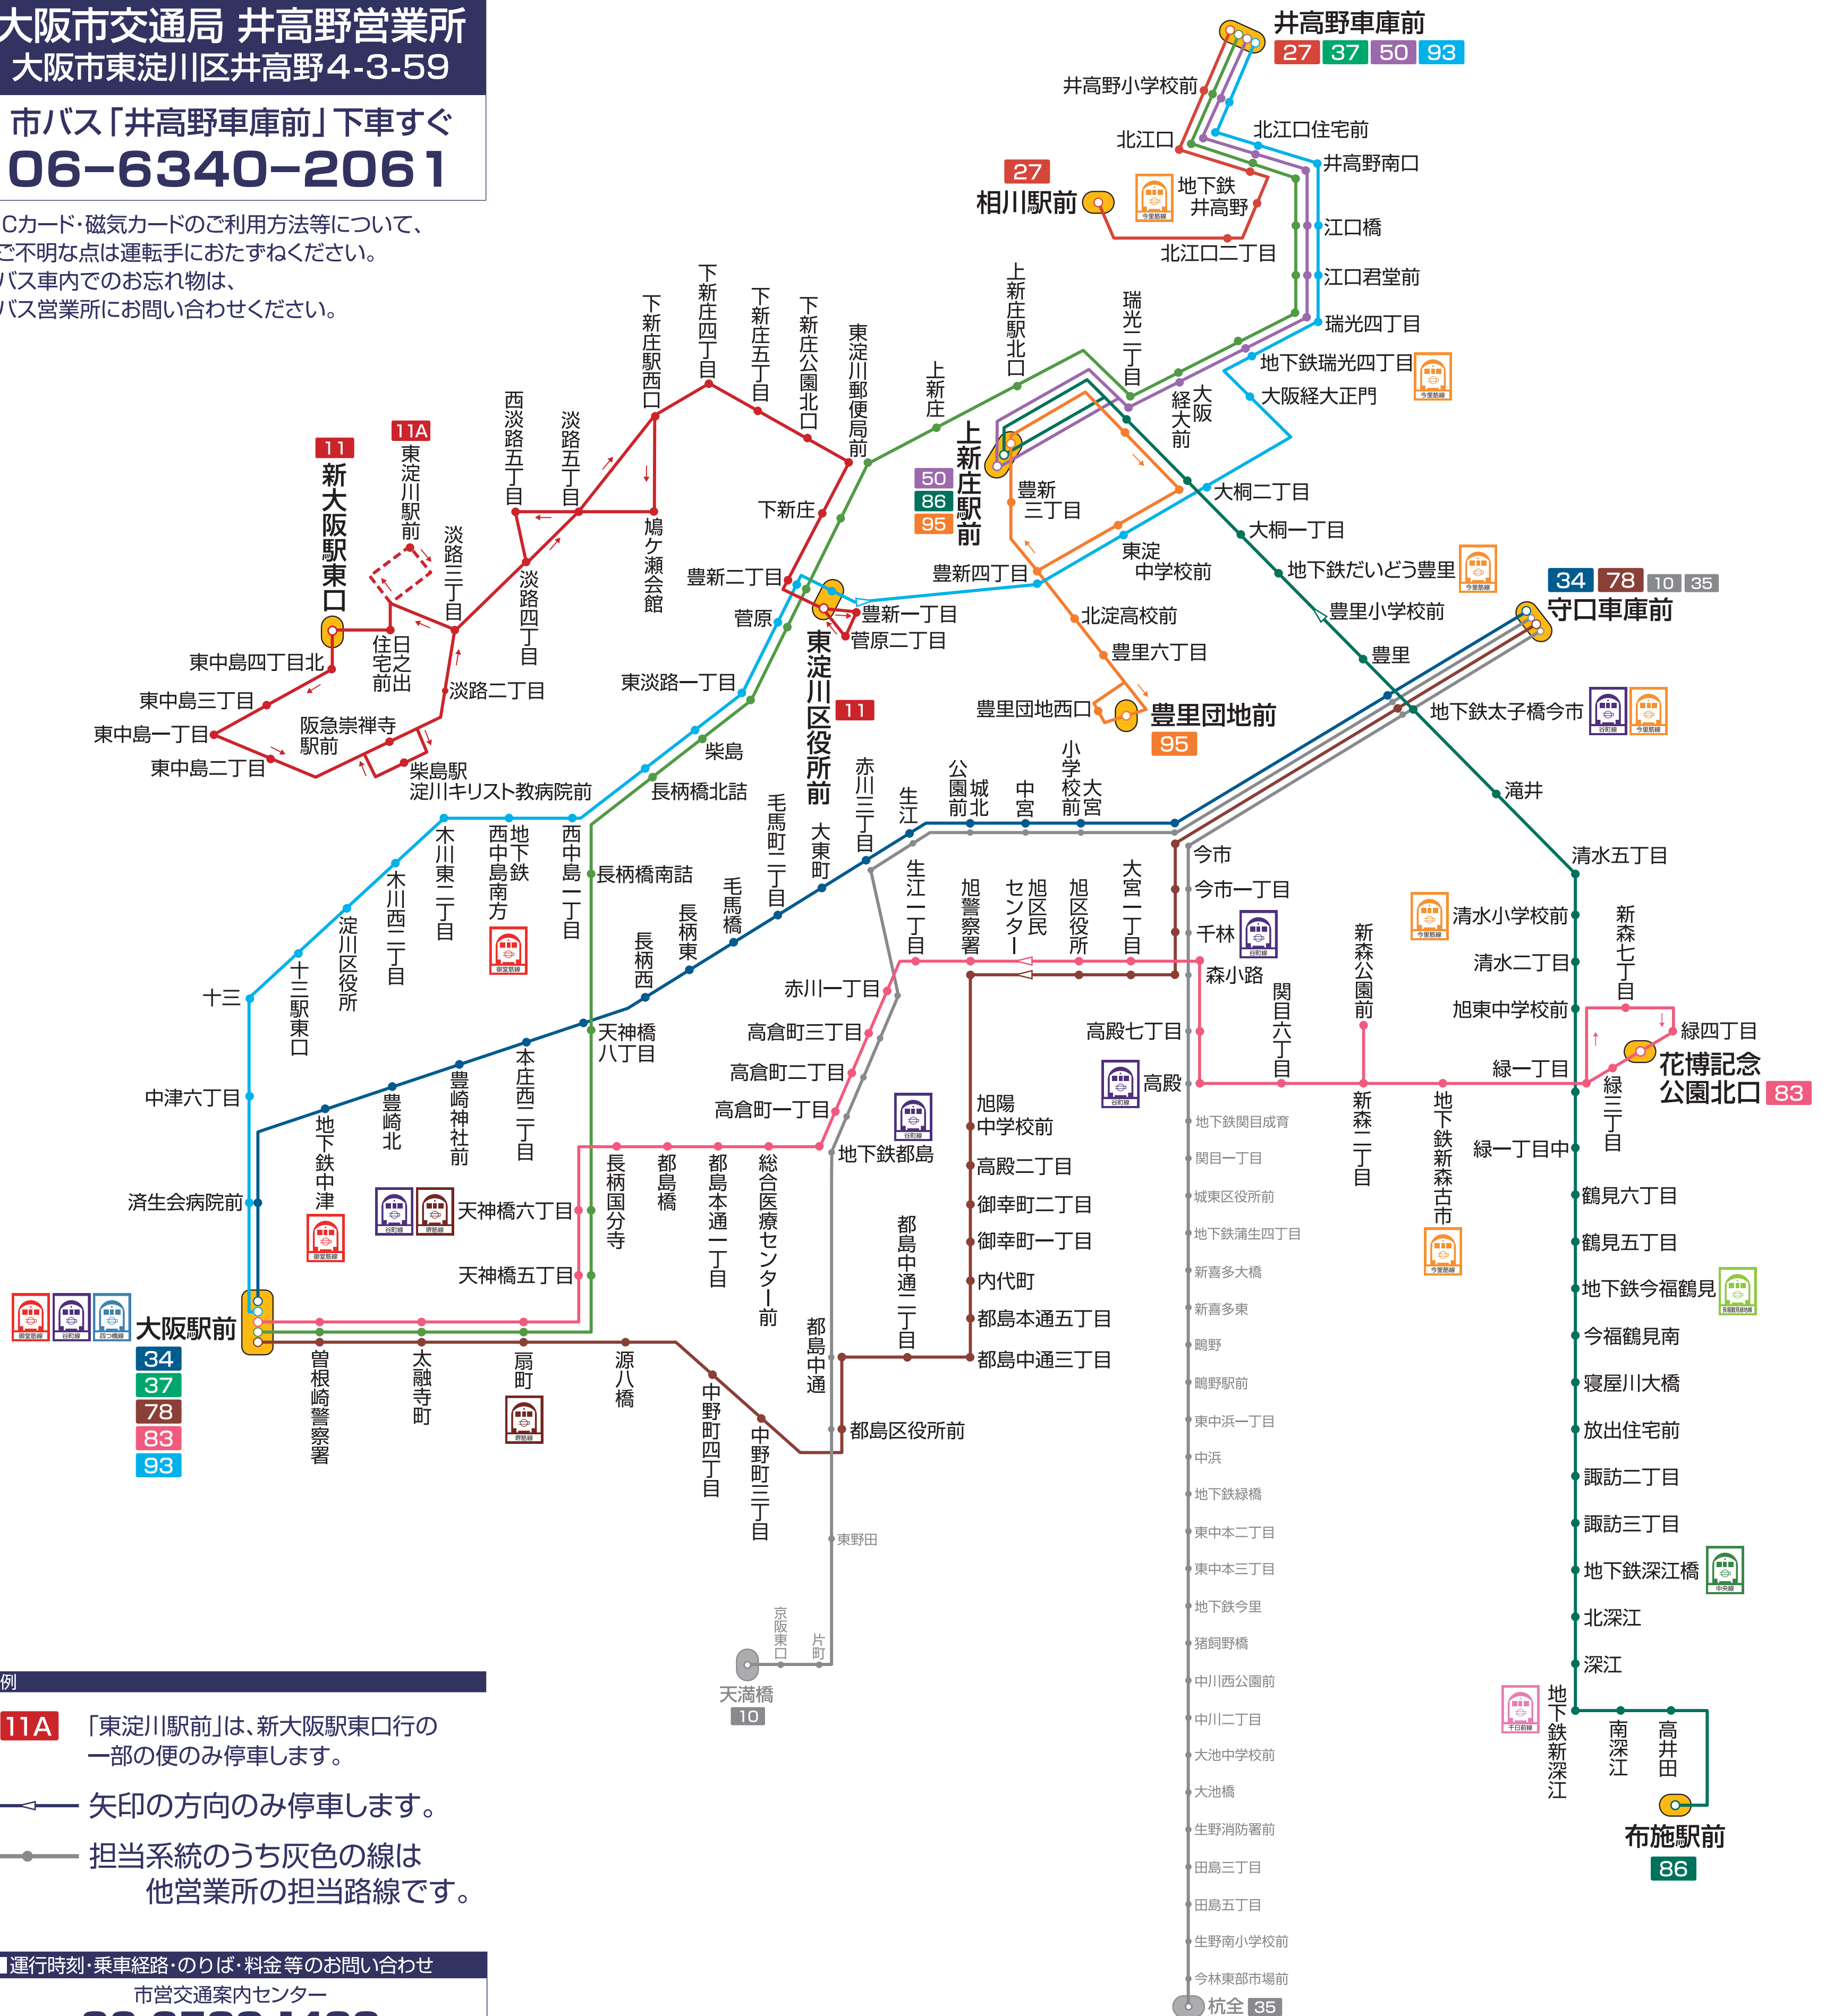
大阪市交通局 井高野営業所
大阪市東淀川区井高野4-3-59

市バス「井高野車庫前」下車すぐ
06-6340-2061

Cカード・磁気カードのご利用方法等について、
ご不明な点は運転手におたずねください。
バス車内でのお忘れ物は、
バス営業所にお問い合わせください。

井高野車庫前
27 37 50 93
井高野小学校前
北江口
北江口住宅前
井高野南口
27
相川駅前
地下鉄井高野
江口橋
北江口二丁目
江口君堂前
瑞光四丁目
地下鉄瑞光四丁目
大阪経大正門
瑞光二丁目
大阪経大前
上新庄駅北口
上新庄
東淀川郵便局前
下新庄公園北口
下新庄五丁目
下新庄四丁目
下新庄駅西口
淡路五丁目
西淡路五丁目
11A
東淀川駅前
11
新大阪駅東口
淡路三丁目
淡路四丁目
鳩ケ瀬会館
下新庄
上新庄駅前
50 86 95
豊新三丁目
大桐二丁目
大桐一丁目
東淀中学校前
豊新四丁目
地下鉄だいどう豊里
豊里小学校前
34 78 10 35
守口車庫前
豊里
豊新二丁目
豊新一丁目
菅原
菅原二丁目
北淀高校前
豊里六丁目
東淀川区役所前
11
豊里団地西口
豊里団地前
95
住之江日出前
東中島四丁目北
淡路二丁目
東淡路一丁目
東中島三丁目
阪急崇禅寺駅前
東中島一丁目
東中島二丁目
柴島駅
淀川キリスト教病院前
柴島
柴島橋北詰
地下鉄太子橋今市
滝井
赤川三丁目
生江
城北公園前
中宮
大宮小学校前
毛馬町二丁目
大東町
木川東二丁目
地下鉄西中島南方
西中島一丁目
長柄橋南詰
毛馬橋
長柄東
長柄西
今市
今市一丁目
清水五丁目
千林
森小路
清水小学校前
新森七丁目
十三
十三駅東口
淀川区役所
木川西二丁目
生江一丁目
旭警察署
旭区民センター
旭区役所
大宮一丁目
関目六丁目
新森公園前
清水二丁目
赤川一丁目
天神橋八丁目
高倉町三丁目
高殿七丁目
旭東中学校前
緑四丁目
高倉町二丁目
緑一丁目
花博記念公園北口
83
中津六丁目
地下鉄中津
豊崎北
豊崎神社前
本庄西二丁目
高倉町一丁目
高殿
緑三丁目
旭陽中学校前
地下鉄都島
地下鉄関目成育
新森二丁目
地下鉄新森古市
緑一丁目中
高殿二丁目
関目一丁目
鶴見六丁目
済生会病院前
天神橋六丁目
長柄国分寺
都島橋
都島本通一丁目
総合医療センター前
御幸町二丁目
城東区役所前
御幸町一丁目
地下鉄蒲生四丁目
鶴見五丁目
天神橋五丁目
都島中通二丁目
内代町
新喜多大橋
地下鉄今福鶴見
大阪駅前
都島本通五丁目
新喜多東
今福鶴見南
34 37 78 83 93
曽根崎警察署
太融寺町
扇町
源八橋
中野町四丁目
中野町三丁目
都島中通
都島中通三丁目
鴫野
鴫野駅前
寝屋川大橋
都島区役所前
東中浜一丁目
放出住宅前
中浜
諏訪二丁目
地下鉄緑橋
諏訪三丁目
東野田
東中本二丁目
東中本三丁目
地下鉄深江橋
地下鉄今里
北深江
京阪東口
片町
猪飼野橋
深江
天満橋
10
中川西公園前
地下鉄新深江
南深江
高井田
中川二丁目
大池中学校前
大池橋
布施駅前
86
生野消防署前
田島三丁目
田島五丁目
生野南小学校前
今林東部市場前
杭全 35

例
11A 「東淀川駅前」は、新大阪駅東口行の一部の便のみ停車します。
矢印の方向のみ停車します。
担当系統のうち灰色の線は他営業所の担当路線です。

運行時刻・乗車経路・のりば・料金等のお問い合わせ
市営交通案内センター
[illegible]